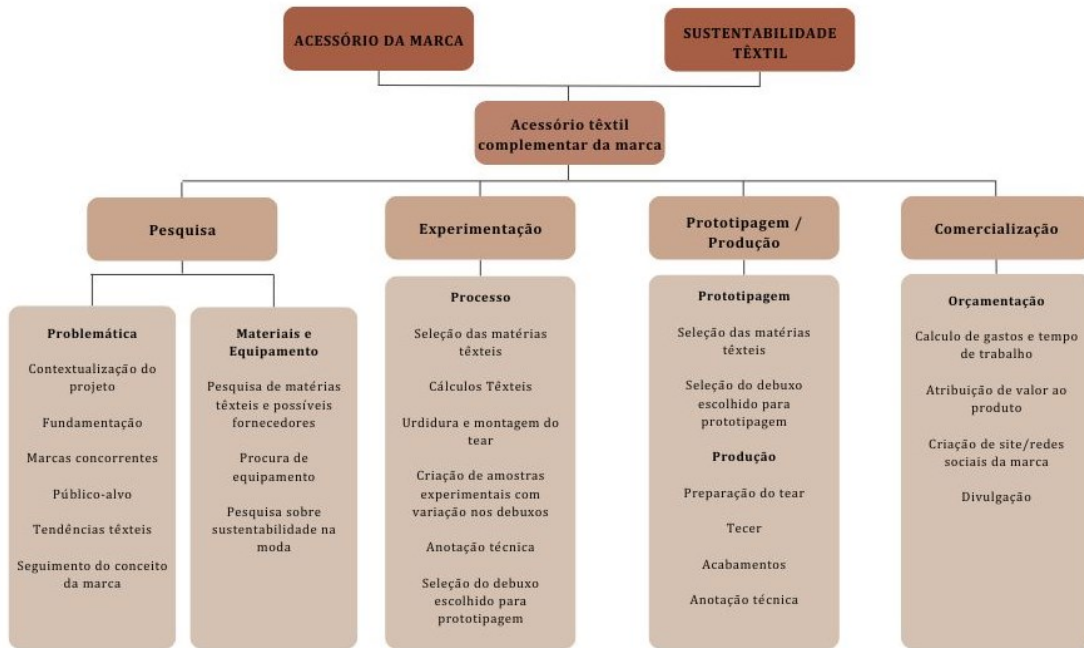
ACESSÓRIO DA MARCA

SUSTENTABILIDADE TÊXTIL

Acessório têxtil complementar da marca

Pesquisa

Problemática

Contextualização do projeto

Fundamentação

Marcas concorrentes

Público-alvo

Tendências têxteis

Seguimento do conceito da marca

Materiais e Equipamento

Pesquisa de matérias têxteis e possíveis fornecedores

Procura de equipamento

Pesquisa sobre sustentabilidade na moda

Experimentação

Processo

Seleção das matérias têxteis

Cálculos Têxteis

Urdidura e montagem do tear

Criação de amostras experimentais com variação nos debuxos

Anotação técnica

Seleção do debuxo escolhido para prototipagem

Prototipagem / Produção

Prototipagem

Seleção das matérias têxteis

Seleção do debuxo escolhido para prototipagem

Produção

Preparação do tear

Tecer

Acabamentos

Anotação técnica

Comercialização

Orçamentação

Calculo de gastos e tempo de trabalho

Atribuição de valor ao produto

Criação de site/redes sociais da marca

Divulgação